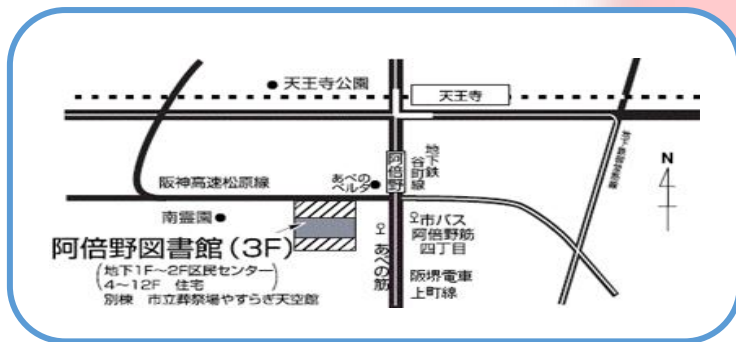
天王寺公園

天王寺

阪神高速松原線

あべのベルタ

阿倍野

地下鉄谷町線

N

南霊園

阿倍野図書館（3F）

（地下1F～2F区民センター
4～12F 住宅）
別棟 市立葬祭場やすらぎ天空館

あべの筋

市バス阿倍野筋四丁目

阪堺電車上町線

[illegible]